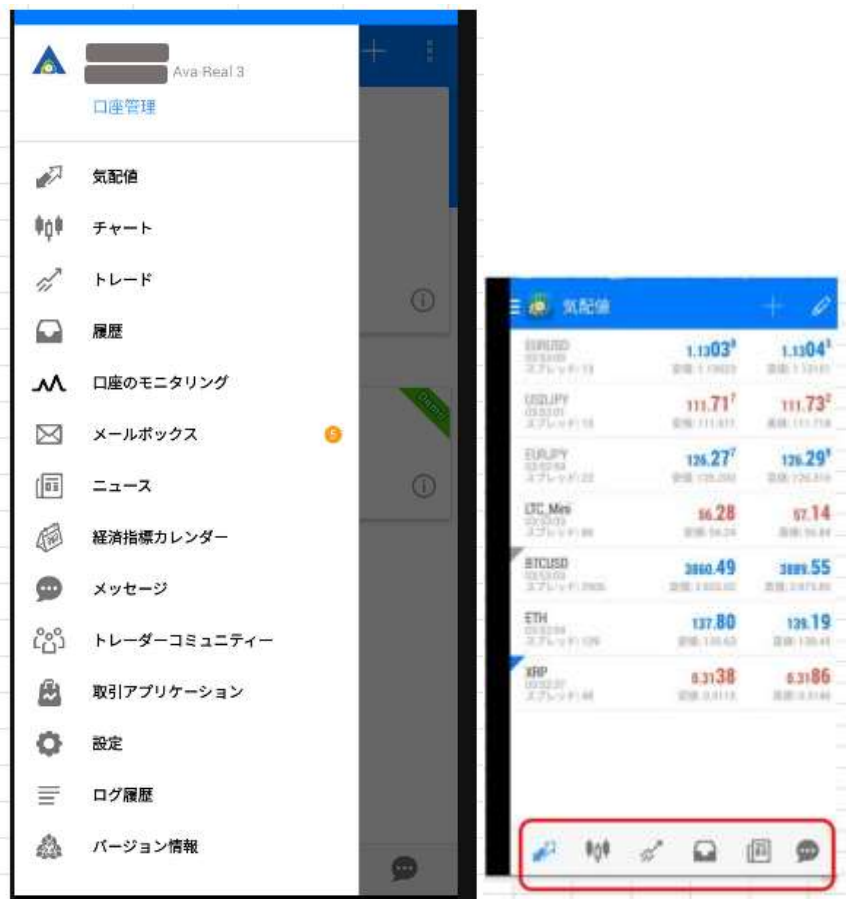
Ava-Real 3
口座管理

気配値
チャート
トレード
履歴
口座のモニタリング
メールボックス 5
ニュース
経済指標カレンダー
メッセージ
トレーダーコミュニティー
取引アプリケーション
設定
ログ履歴
バージョン情報

気配値

| | | |
|---|---|---|
| EURUSD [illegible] スプレッド: 13 | 1.1303 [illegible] | 1.1304 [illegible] |
| USDJPY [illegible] スプレッド: 18 | 111.71 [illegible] | 111.73 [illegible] |
| EURJPY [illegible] スプレッド: 22 | 126.27 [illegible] | 126.29 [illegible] |
| LTC_Mini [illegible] | 56.28 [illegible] | 57.14 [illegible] |
| BTCUSD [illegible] | 3860.49 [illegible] | 3889.55 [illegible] |
| ETH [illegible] | 137.80 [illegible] | 139.19 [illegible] |
| XRP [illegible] | 0.3138 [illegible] | 0.3186 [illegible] |